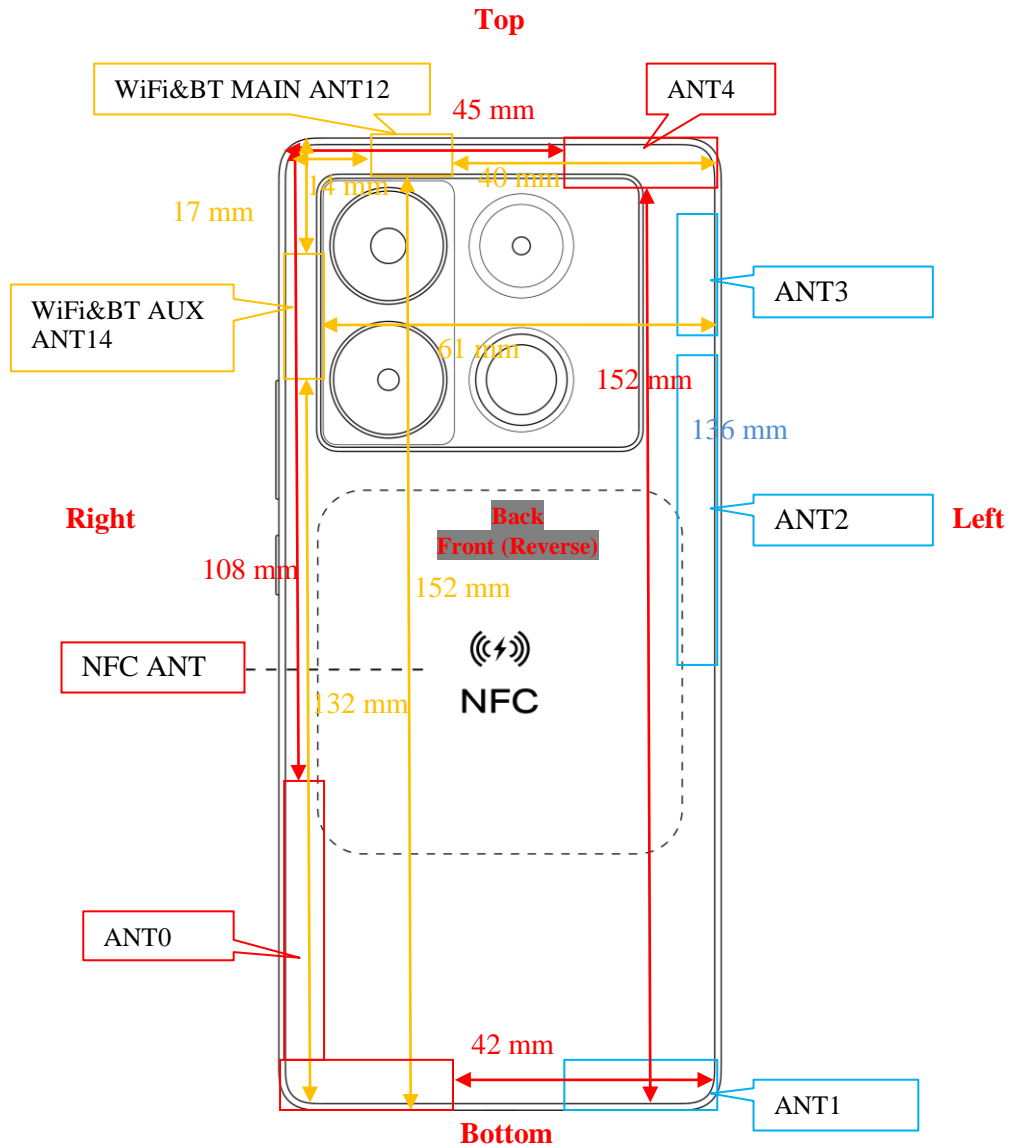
Top

WiFi&BT MAIN ANT12

ANT4

45 mm

14 mm

40 mm

17 mm

ANT3

WiFi&BT AUX ANT14

61 mm

152 mm

136 mm

Right

Back
Front (Reverse)

ANT2

Left

108 mm

152 mm

NFC ANT

NFC

132 mm

ANT0

42 mm

ANT1

Bottom